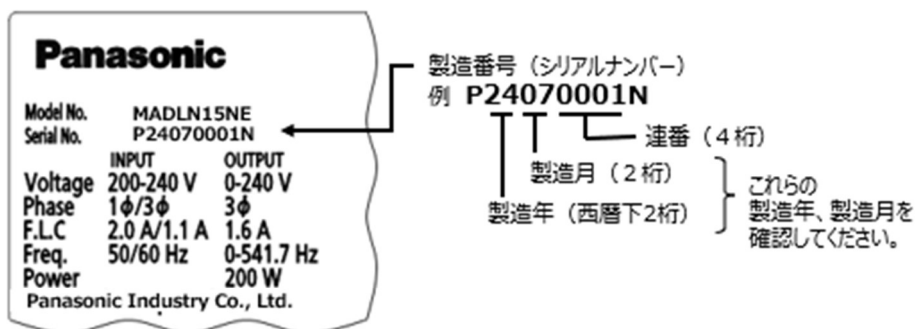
Panasonic

Model No. MADLN15NE
Serial No. P24070001N

| | INPUT | OUTPUT |
|---|---|---|
| Voltage | 200-240 V | 0-240 V |
| Phase | 1φ/3φ | 3φ |
| F.L.C | 2.0 A/1.1 A | 1.6 A |
| Freq. | 50/60 Hz | 0-541.7 Hz |
| Power | | 200 W |

Panasonic Industry Co., Ltd.

製造番号（シリアルナンバー）
例 P24070001N

連番（4桁）
製造月（2桁）
製造年（西暦下2桁）

これらの製造年、製造月を確認してください。